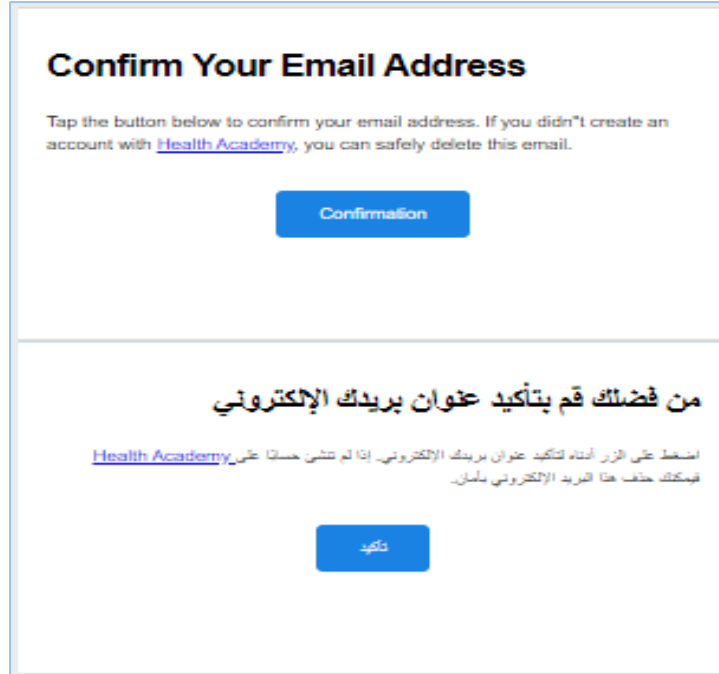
Confirm Your Email Address

Tap the button below to confirm your email address. If you didn"t create an account with Health Academy, you can safely delete this email.

Confirmation

من فضلك قم بتأكيد عنوان بريدك الإلكتروني

اضغط على الزر أدناه لتأكيد عنوان بريدك الإلكتروني. إذا لم تنشئ حسابًا على Health Academy فيمكنك حذف هذا البريد الإلكتروني بأمان.

تأكيد